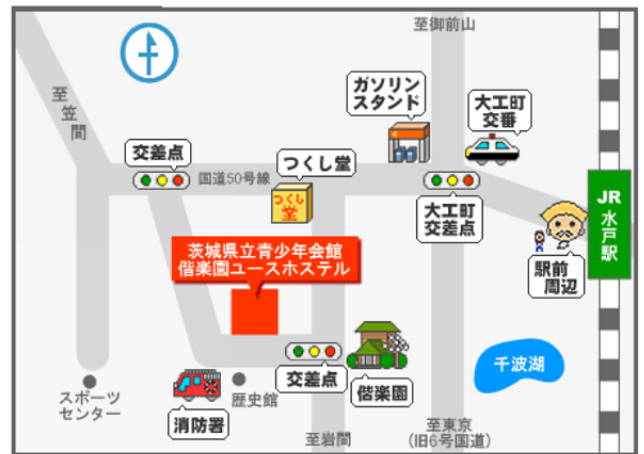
至御前山

至笠間

ガソリンスタンド

大工町交番

交差点

つくし堂

国道50号線

つくし堂

大工町交差点

JR水戸駅

茨城県立青少年会館
偕楽園ユースホステル

駅前周辺

千波湖

交差点

偕楽園

スポーツセンター

歴史館

消防署

至岩間

至東京
(旧6号国道)